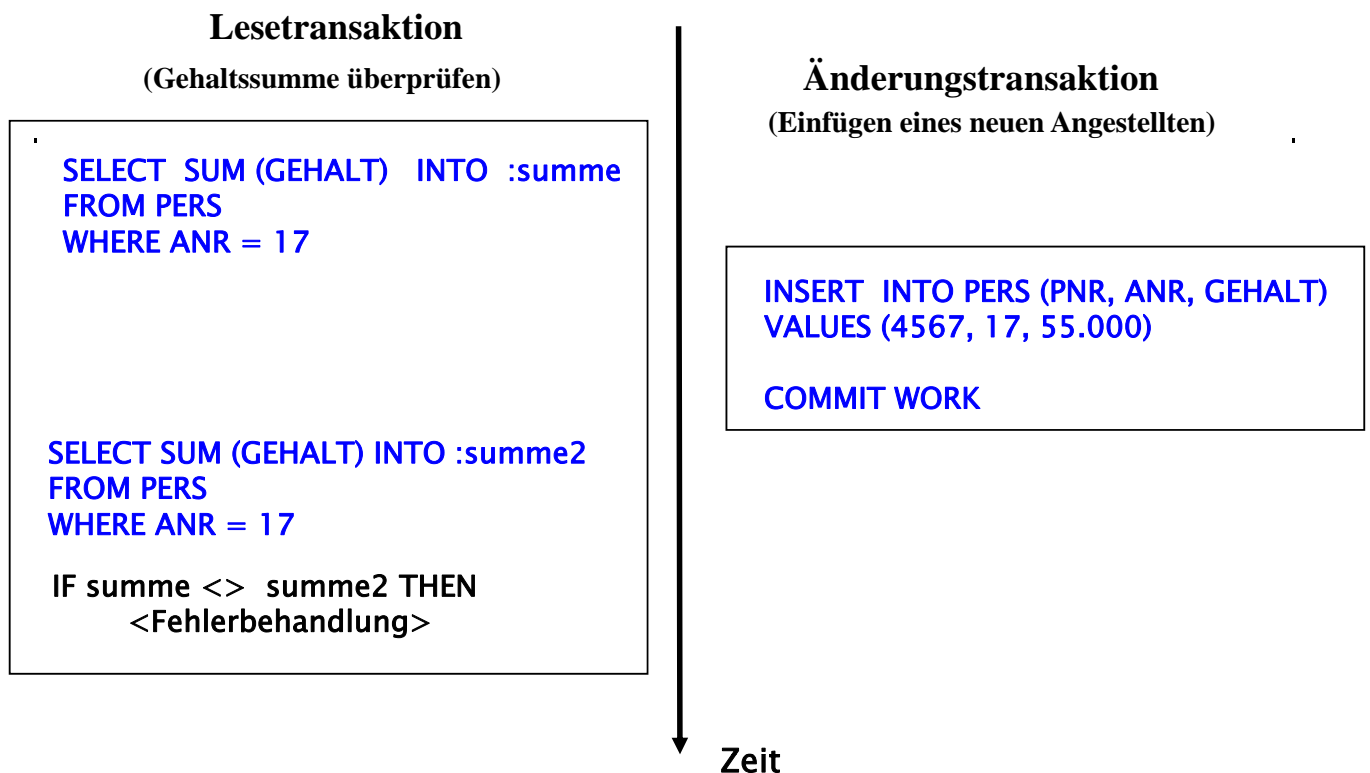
Lesetransaktion

(Gehaltssumme überprüfen)

SELECT SUM (GEHALT) INTO :summe
FROM PERS
WHERE ANR = 17

SELECT SUM (GEHALT) INTO :summe2
FROM PERS
WHERE ANR = 17

IF summe <> summe2 THEN
<Fehlerbehandlung>

Änderungstransaktion

(Einfügen eines neuen Angestellten)

INSERT INTO PERS (PNR, ANR, GEHALT)
VALUES (4567, 17, 55.000)

COMMIT WORK

Zeit